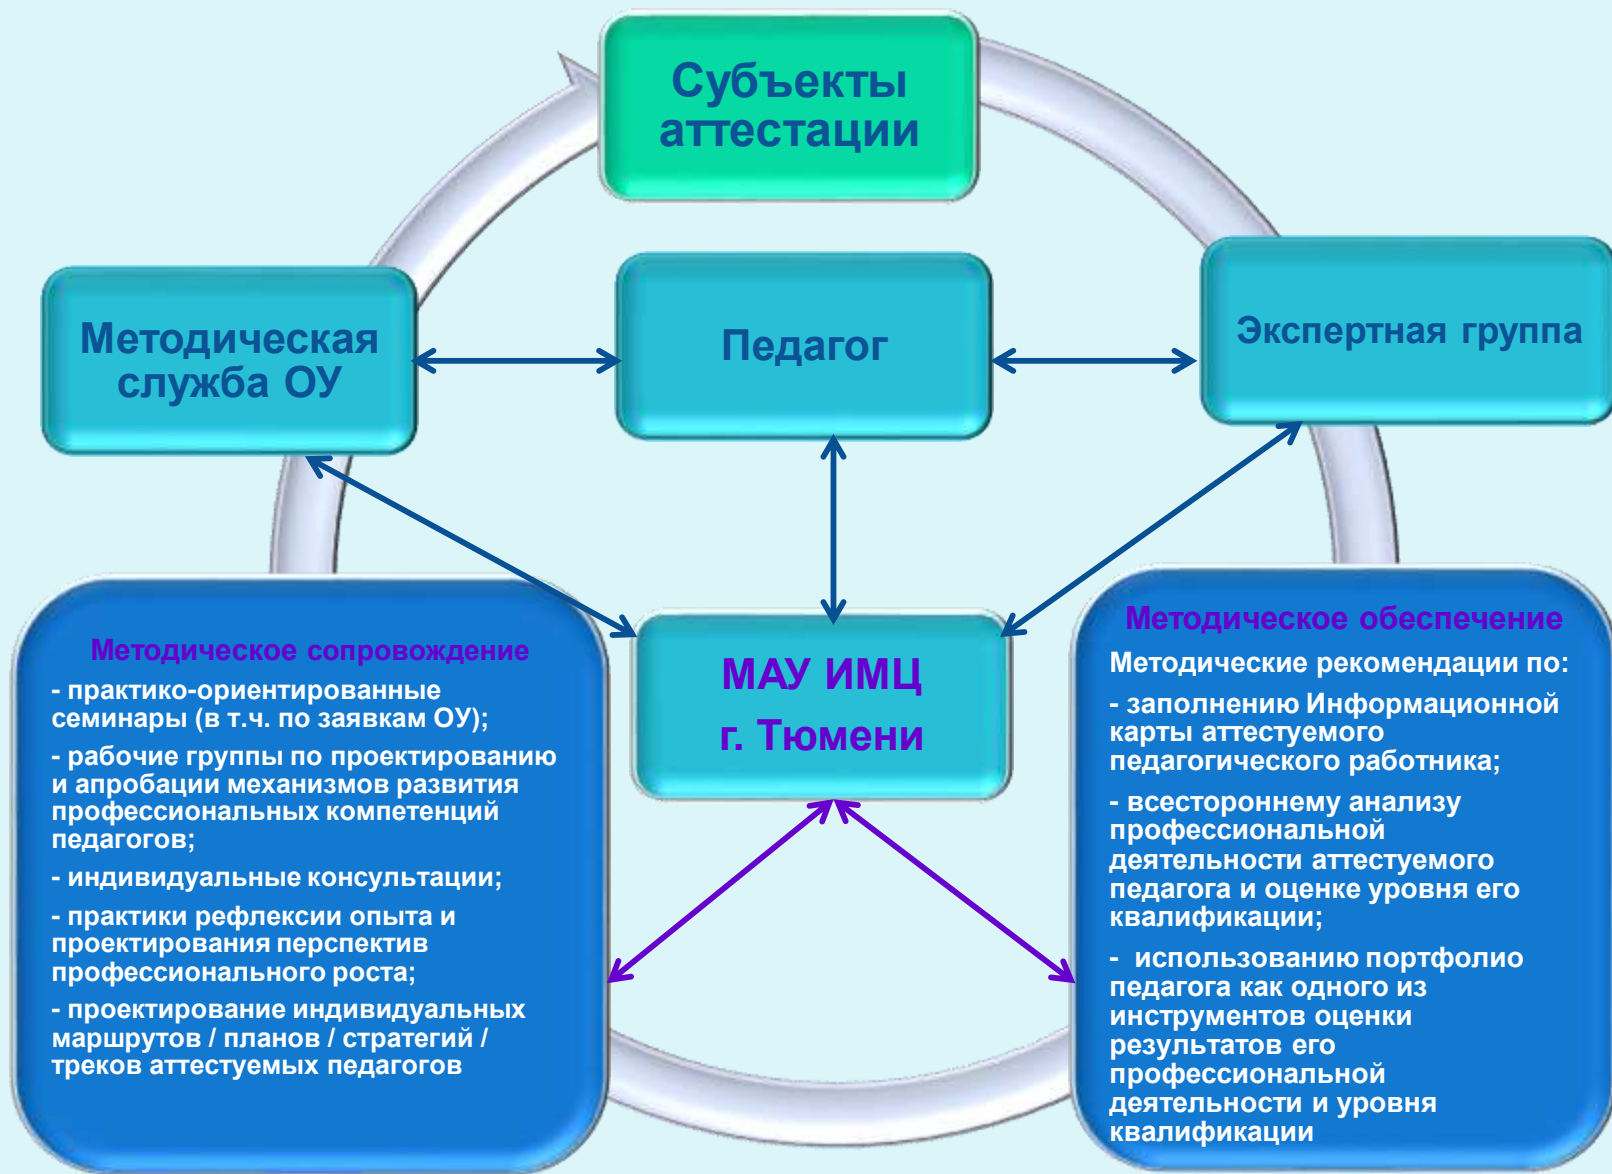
Субъекты аттестации

Методическая служба ОУ

Педагог

Экспертная группа

МАУ ИМЦ
г. Тюмени

Методическое сопровождение

- практико-ориентированные семинары (в т.ч. по заявкам ОУ);

- рабочие группы по проектированию и апробации механизмов развития профессиональных компетенций педагогов;

- индивидуальные консультации;

- практики рефлексии опыта и проектирования перспектив профессионального роста;

- проектирование индивидуальных маршрутов / планов / стратегий / треков аттестуемых педагогов

Методическое обеспечение

Методические рекомендации по:

- заполнению Информационной карты аттестуемого педагогического работника;

- всестороннему анализу профессиональной деятельности аттестуемого педагога и оценке уровня его квалификации;

- использованию портфолио педагога как одного из инструментов оценки результатов его профессиональной деятельности и уровня квалификации